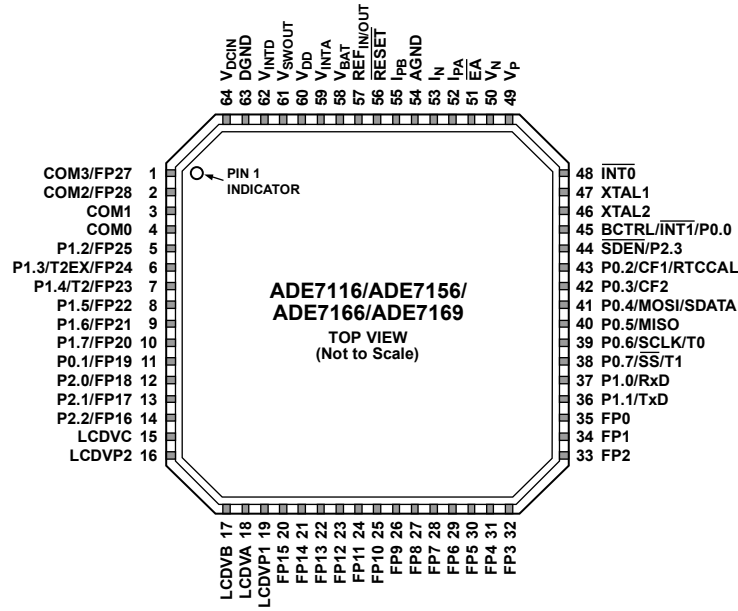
64 $V_{DCIN}$
63 DGND
62 $V_{INTD}$
61 $V_{SWOUT}$
60 $V_{DD}$
59 $V_{INTA}$
58 $V_{BAT}$
57 $REF_{IN/OUT}$
56 $\overline{RESET}$
55 $I_{PB}$
54 AGND
53 $I_N$
52 $I_{PA}$
51 $\overline{EA}$
50 $V_N$
49 $V_P$

COM3/FP27 1
COM2/FP28 2
COM1 3
COM0 4
P1.2/FP25 5
P1.3/T2EX/FP24 6
P1.4/T2/FP23 7
P1.5/FP22 8
P1.6/FP21 9
P1.7/FP20 10
P0.1/FP19 11
P2.0/FP18 12
P2.1/FP17 13
P2.2/FP16 14
LCDVC 15
LCDVP2 16

PIN 1 INDICATOR

ADE7116/ADE7156/ ADE7166/ADE7169
TOP VIEW
(Not to Scale)

48 $\overline{INT0}$
47 XTAL1
46 XTAL2
45 BCTRL/$\overline{INT1}$/P0.0
44 $\overline{SDEN}$/P2.3
43 P0.2/CF1/RTCCAL
42 P0.3/CF2
41 P0.4/MOSI/SDATA
40 P0.5/MISO
39 P0.6/SCLK/T0
38 P0.7/$\overline{SS}$/T1
37 P1.0/RxD
36 P1.1/TxD
35 FP0
34 FP1
33 FP2

LCDVB 17
LCDVA 18
LCDVP1 19
FP15 20
FP14 21
FP13 22
FP12 23
FP11 24
FP10 25
FP9 26
FP8 27
FP7 28
FP6 29
FP5 30
FP4 31
FP3 32